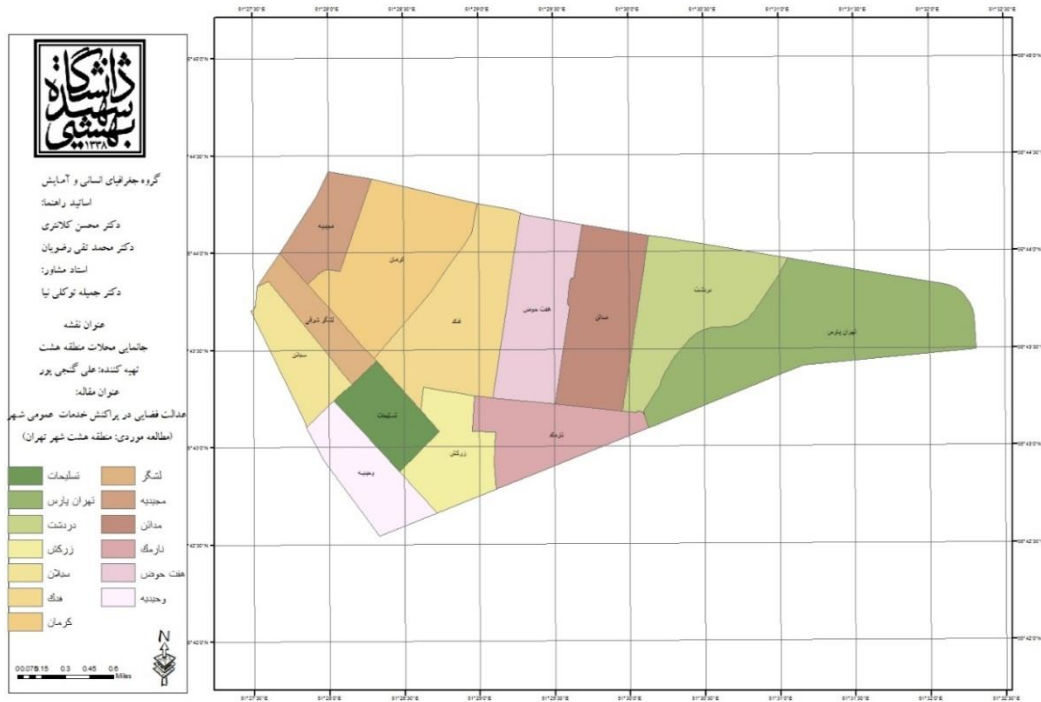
دانشگاه شهید بهشتی
۱۳۳۸

گروه جغرافیای انسانی و آمایش
اساتید راهنما:
دکتر محسن کلانتری
دکتر محمد تقی رضویان
استاد مشاور:
دکتر جمیله توکلی نیا

عنوان نقشه
جانمایی محلات منطقه هشت
تهیه کننده: علی گنجی پور
عنوان مقاله:
عدالت فضایی در پراکنش خدمات عمومی شهر
(مطالعه موردی: منطقه هشت شهر تهران)

| | |
|---|---|
| تسلیحات | لشگر |
| تهران پارس | مجیدیه |
| دردشت | مدائن |
| زرکش | نارمک |
| سبلان | هفت حوض |
| هنگ | وحیدیه |
| کرمان | |

N

0 0.075 0.15 0.3 0.45 0.6 Miles

مجیدیه
کرمان
لشگر شرقی
هنگ
هفت حوض
مدائن
دردشت
تهران پارس
سبلان
تسلیحات
زرکش
نارمک
وحیدیه

51°27'30"E 51°28'0"E 51°28'30"E 51°29'0"E 51°29'30"E 51°30'0"E 51°30'30"E 51°31'0"E 51°31'30"E 51°32'0"E 51°32'30"E

35°45'0"N 35°44'30"N 35°44'0"N 35°43'30"N 35°43'0"N 35°42'30"N 35°42'0"N